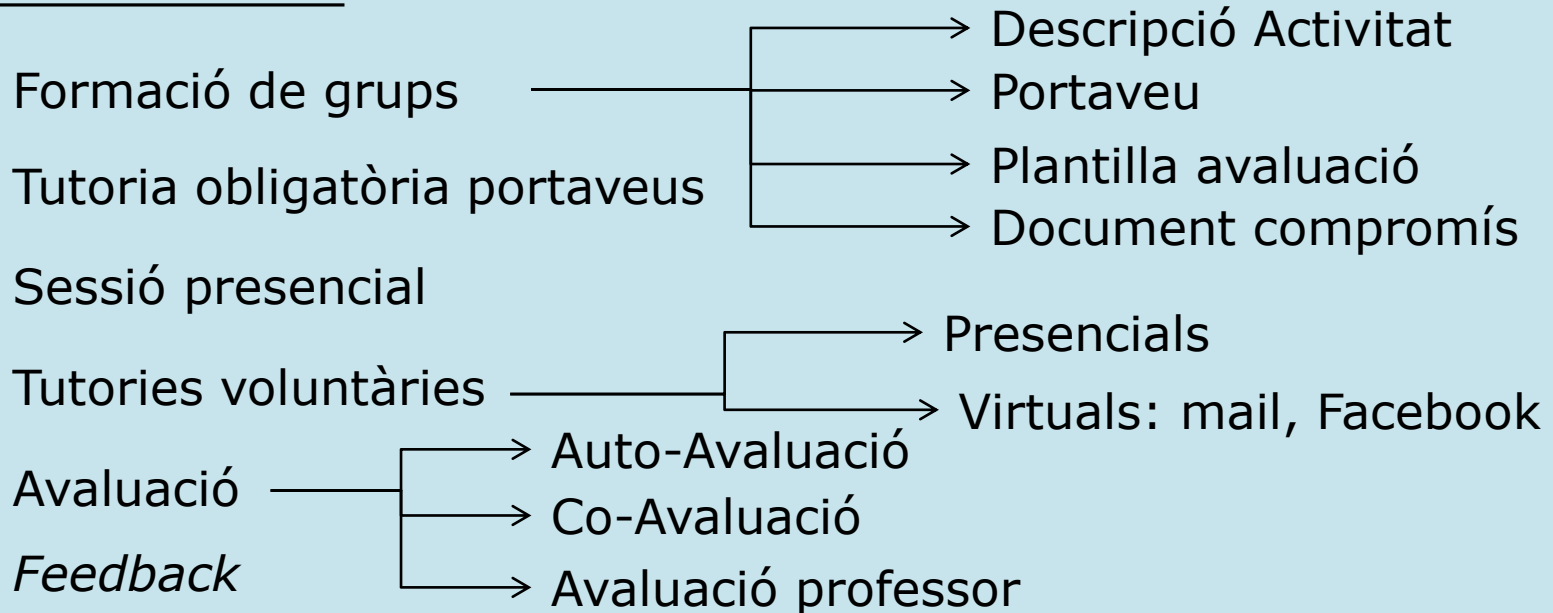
Formació de grups

Descripció Activitat
Portaveu
Plantilla avaluació
Document compromís

Tutoria obligatòria portaveus

Sessió presencial

Tutories voluntàries

Presencials
Virtuals: mail, Facebook

Avaluació

Auto-Avaluació
Co-Avaluació
Avaluació professor

*Feedback*